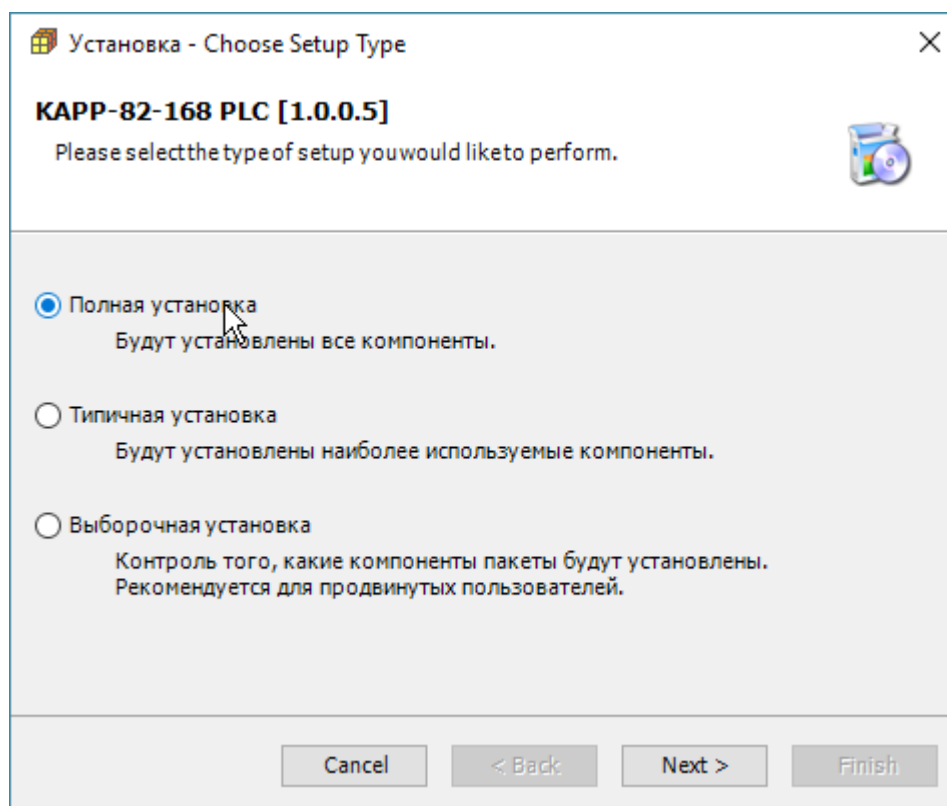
Установка - Choose Setup Type

×

KAPP-82-168 PLC [1.0.0.5]

Please selectthe typeof setup youwould liketo perform.

Полная установка

Будут установлены все компоненты.

Типичная установка

Будут установлены наиболее используемые компоненты.

Выборочная установка

Контроль того, какие компоненты пакеты будут установлены. Рекомендуется для продвинутых пользователей.

Cancel

< Back

Next >

Finish